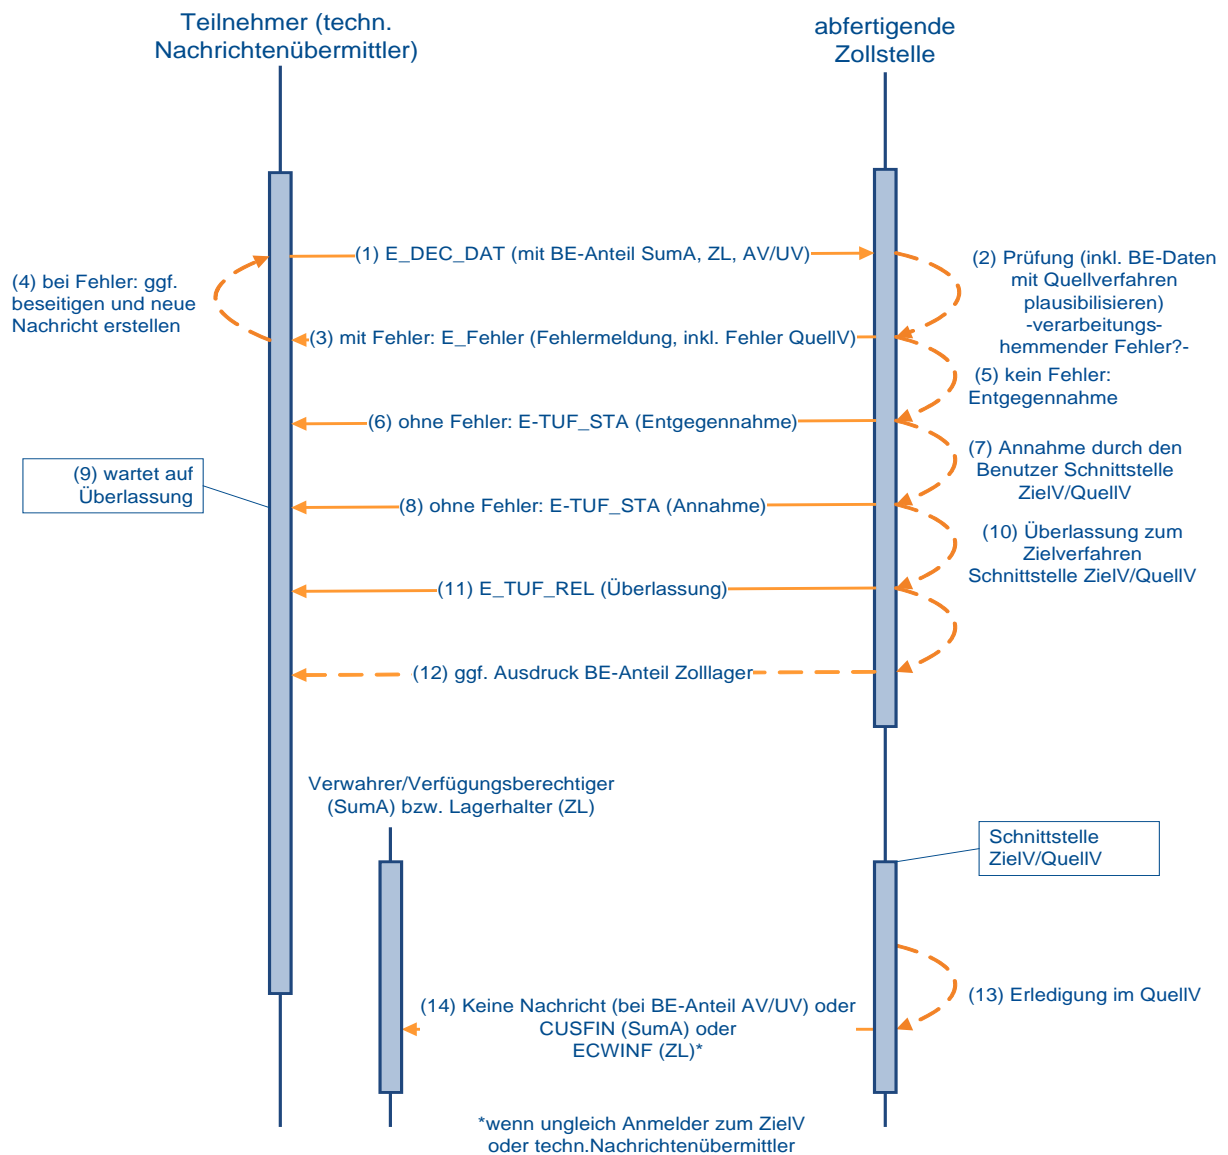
Teilnehmer (techn. Nachrichtenübermittler)

abfertigende Zollstelle

(1) E_DEC_DAT (mit BE-Anteil SumA, ZL, AV/UV)

(2) Prüfung (inkl. BE-Daten mit Quellverfahren plausibilisieren) -verarbeitungshemmender Fehler?-

(4) bei Fehler: ggf. beseitigen und neue Nachricht erstellen

(3) mit Fehler: E_Fehler (Fehlermeldung, inkl. Fehler QuellV)

(5) kein Fehler: Entgegennahme

(6) ohne Fehler: E-TUF_STA (Entgegennahme)

(7) Annahme durch den Benutzer Schnittstelle ZielV/QuellV

(9) wartet auf Überlassung

(8) ohne Fehler: E-TUF_STA (Annahme)

(10) Überlassung zum Zielverfahren Schnittstelle ZielV/QuellV

(11) E_TUF_REL (Überlassung)

(12) ggf. Ausdruck BE-Anteil Zolllager

Verwahrer/Verfügungsberechtiger (SumA) bzw. Lagerhalter (ZL)

Schnittstelle ZielV/QuellV

(13) Erledigung im QuellV

(14) Keine Nachricht (bei BE-Anteil AV/UV) oder CUSFIN (SumA) oder ECWINF (ZL)*

*wenn ungleich Anmelder zum ZielV oder techn.Nachrichtenübermittler